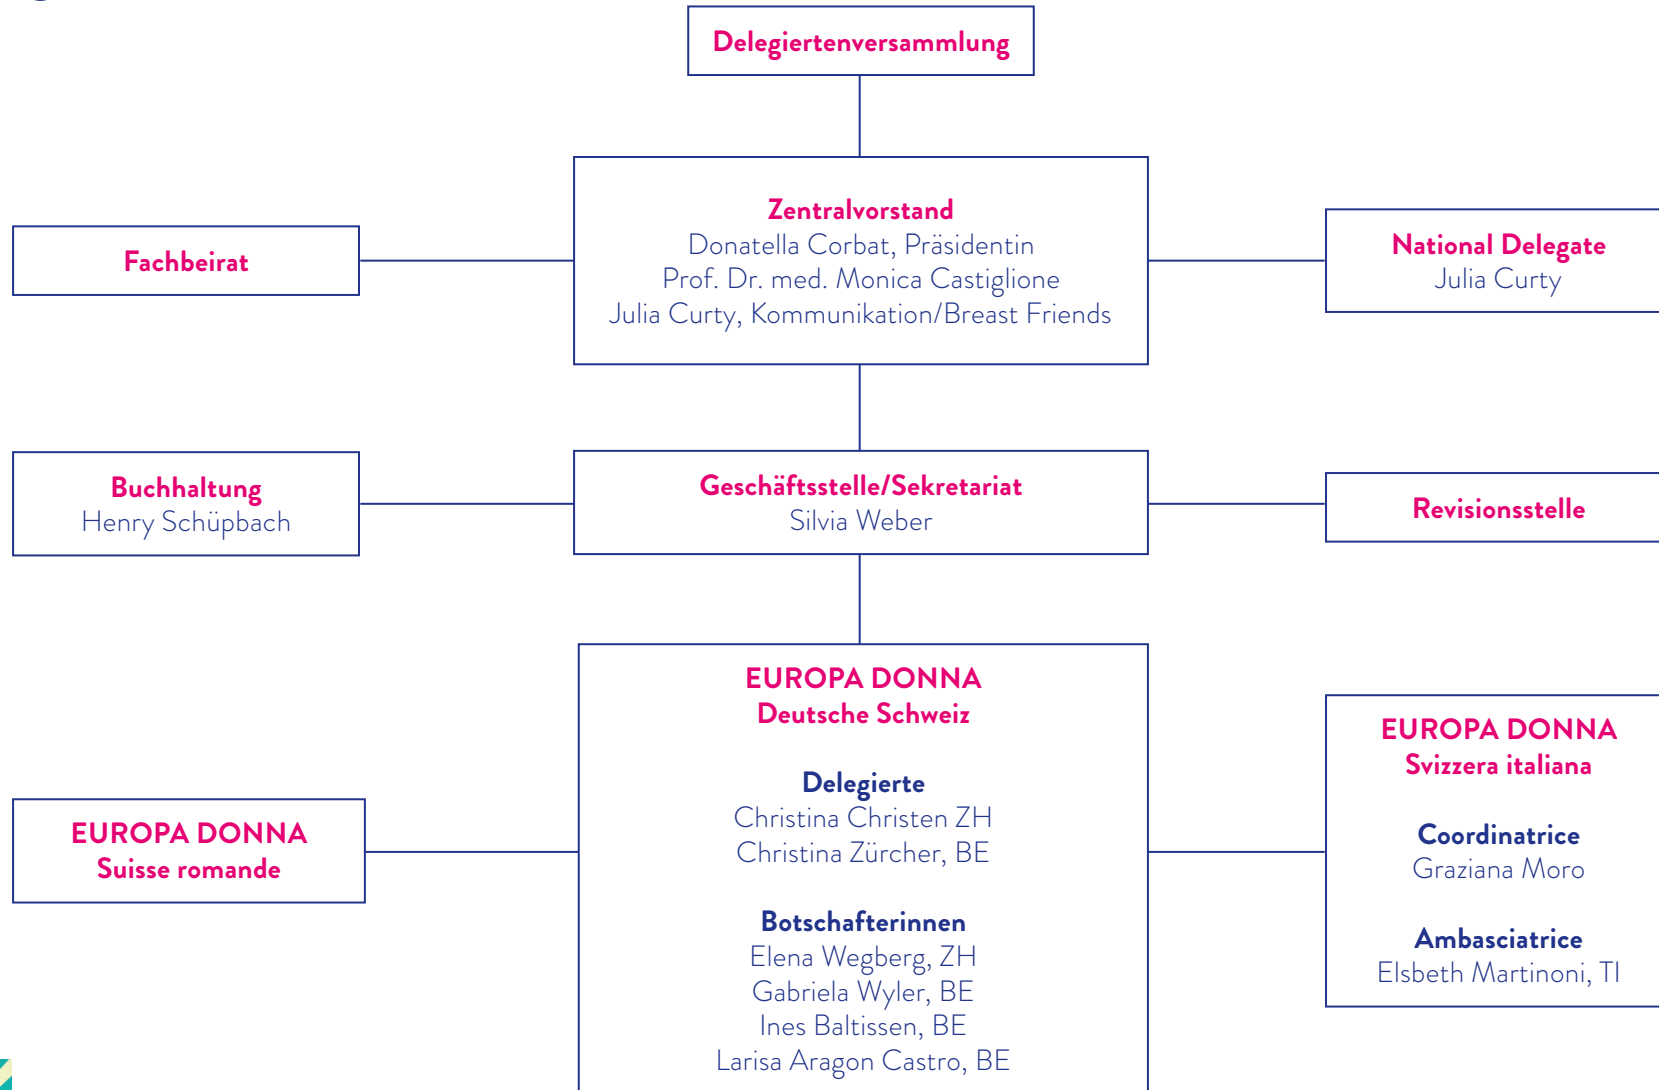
Delegiertenversammlung

Fachbeirat

Zentralvorstand
Donatella Corbat, Präsidentin
Prof. Dr. med. Monica Castiglione
Julia Curty, Kommunikation/Breast Friends

National Delegate
Julia Curty

Buchhaltung
Henry Schüpbach

Geschäftsstelle/Sekretariat
Silvia Weber

Revisionsstelle

EUROPA DONNA
Suisse romande

EUROPA DONNA
Deutsche Schweiz

Delegierte
Christina Christen ZH
Christina Zürcher, BE

Botschafterinnen
Elena Wegberg, ZH
Gabriela Wyler, BE
Ines Baltissen, BE
Larisa Aragon Castro, BE

EUROPA DONNA
Svizzera italiana

Coordinatrice
Graziana Moro

Ambasciatrice
Elsbeth Martinoni, TI